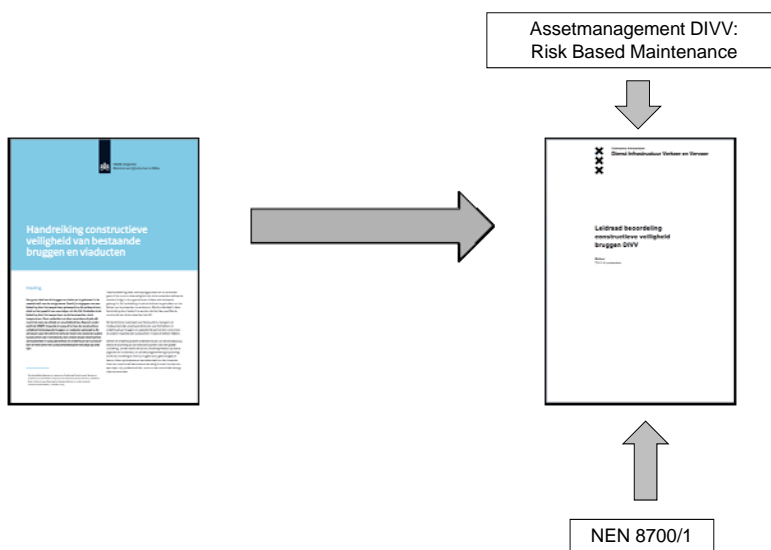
Assetmanagement DIVV:
Risk Based Maintenance

Handreiking constructieve veiligheid van bestaande bruggen en viaducten

Inleiding

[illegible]

Gemeente Amsterdam
Dienst Infrastructuur Verkeer en Vervoer

Leidraad beoordeling constructieve veiligheid bruggen DIVV

NEN 8700/1